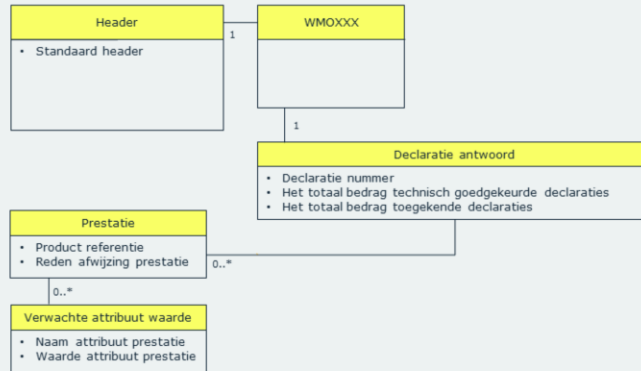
Header

• Standaard header

1

WMOXXX

1

Declaratie antwoord

• Declaratie nummer
• Het totaal bedrag technisch goedgekeurde declaraties
• Het totaal bedrag toegekende declaraties

Prestatie

• Product referentie
• Reden afwijzing prestatie

0..*

0..*

Verwachte attribuut waarde

• Naam attribuut prestatie
• Waarde attribuut prestatie